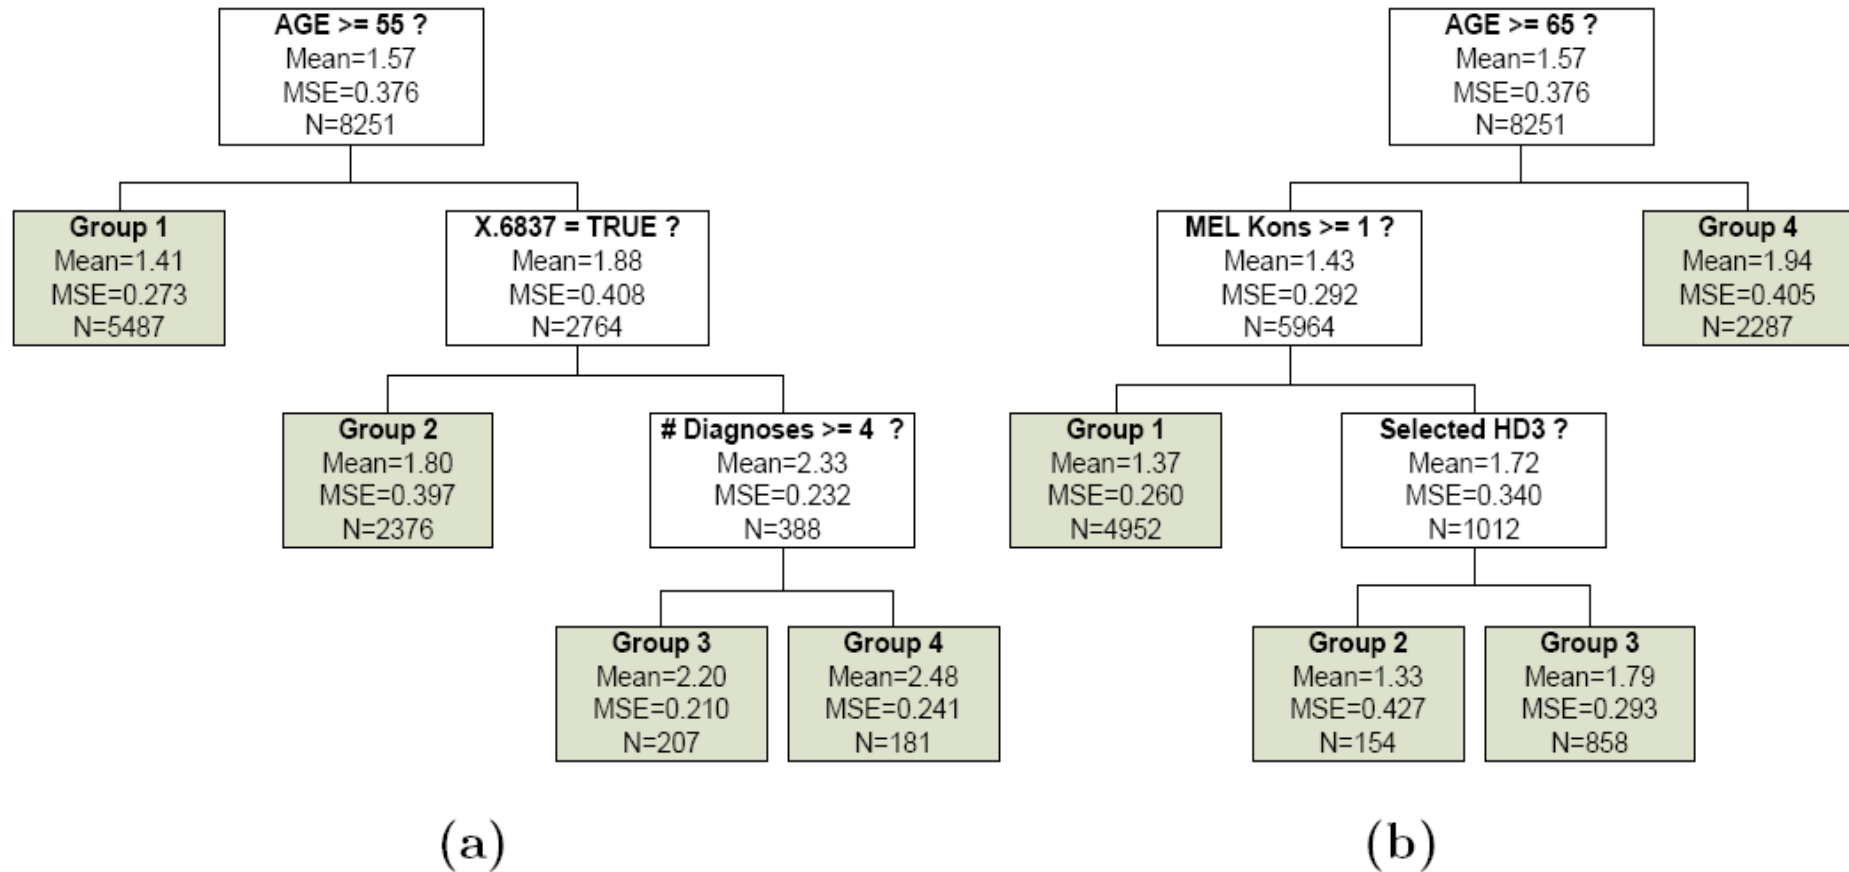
AGE >= 55 ?
Mean=1.57
MSE=0.376
N=8251

Group 1
Mean=1.41
MSE=0.273
N=5487

X.6837 = TRUE ?
Mean=1.88
MSE=0.408
N=2764

Group 2
Mean=1.80
MSE=0.397
N=2376

# Diagnoses >= 4 ?
Mean=2.33
MSE=0.232
N=388

Group 3
Mean=2.20
MSE=0.210
N=207

Group 4
Mean=2.48
MSE=0.241
N=181

(a)

AGE >= 65 ?
Mean=1.57
MSE=0.376
N=8251

MEL Kons >= 1 ?
Mean=1.43
MSE=0.292
N=5964

Group 4
Mean=1.94
MSE=0.405
N=2287

Group 1
Mean=1.37
MSE=0.260
N=4952

Selected HD3 ?
Mean=1.72
MSE=0.340
N=1012

Group 2
Mean=1.33
MSE=0.427
N=154

Group 3
Mean=1.79
MSE=0.293
N=858

(b)